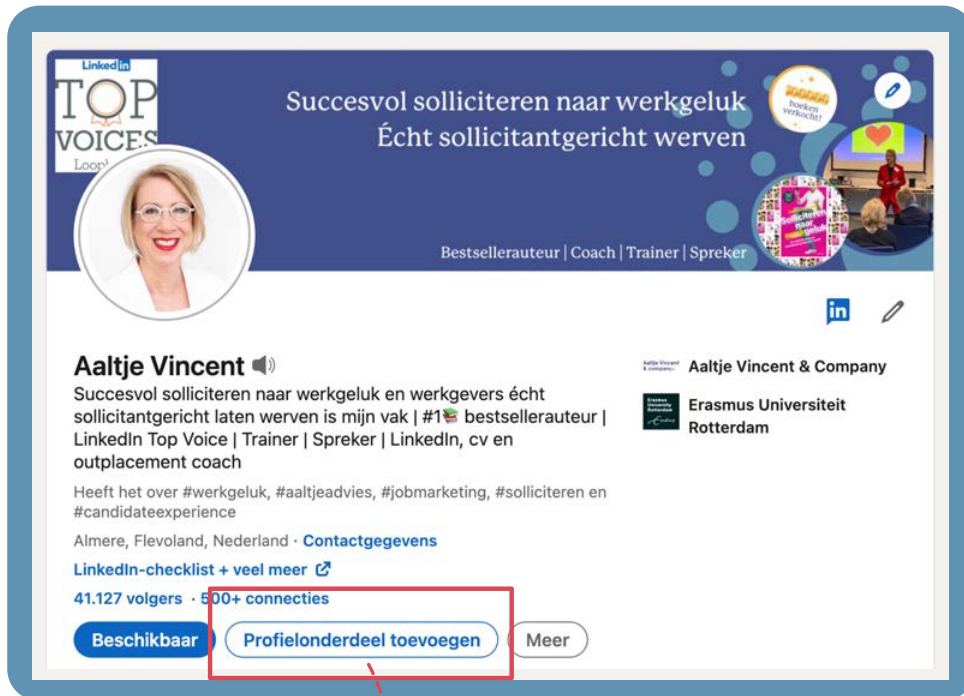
Linked in
TOP VOICES
Loop

Succesvol solliciteren naar werkgeluk
Écht sollicitantgericht werven

boeken verkocht!

Solliciteren naar werkgeluk

Bestsellerauteur | Coach | Trainer | Spreker

in

Aaltje Vincent

Succesvol solliciteren naar werkgeluk en werkgevers écht sollicitantgericht laten werven is mijn vak | #1📚 bestsellerauteur | LinkedIn Top Voice | Trainer | Spreker | LinkedIn, cv en outplacement coach

Heeft het over #werkgeluk, #aaltjeadvies, #jobmarketing, #solliciteren en #candidateexperience

Almere, Flevoland, Nederland · Contactgegevens

LinkedIn-checklist + veel meer

41.127 volgers · 500+ connecties

Beschikbaar
Profielonderdeel toevoegen
Meer

Aaltje Vincent & Company
Erasmus Universiteit Rotterdam